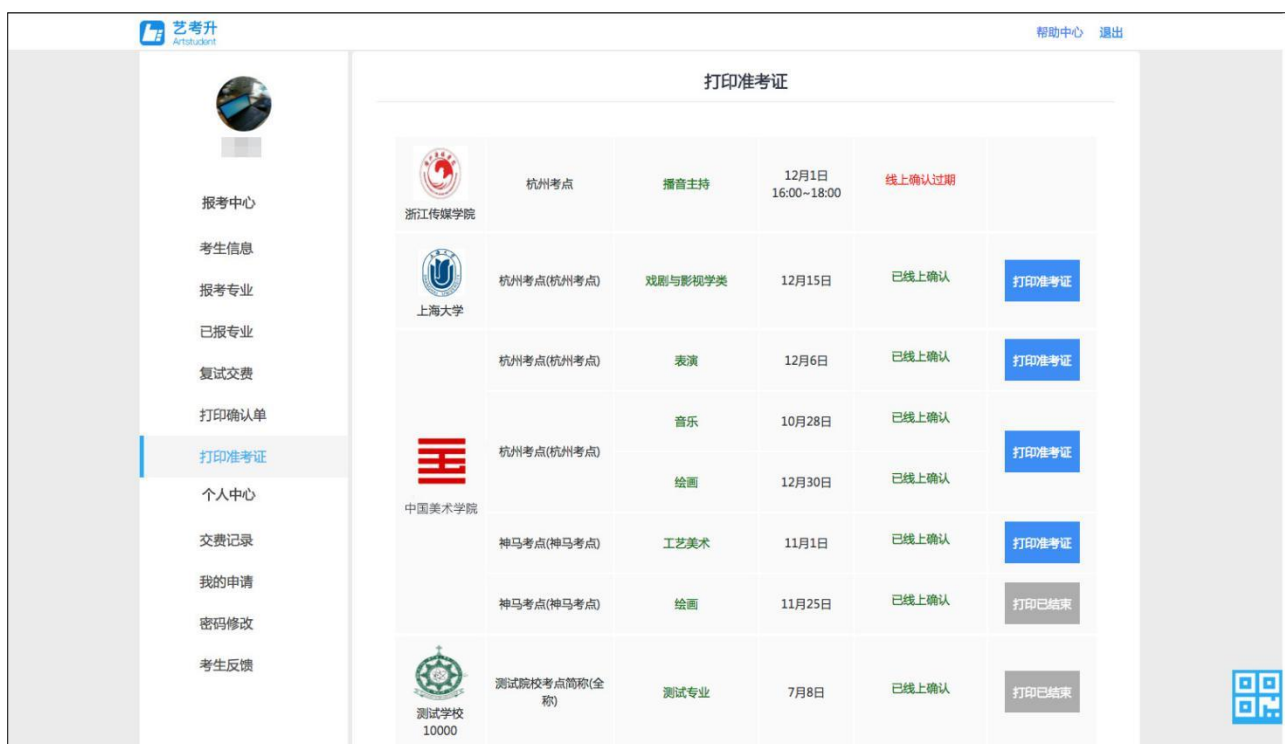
艺考升
Artstudent

帮助中心 退出

报考中心
考生信息
报考专业
已报专业
复试交费
打印确认单
打印准考证
个人中心
交费记录
我的申请
密码修改
考生反馈

打印准考证

| 学校 | 考点 | 专业 | 时间 | 状态 | 操作 |
|---|---|---|---|---|---|
| 浙江传媒学院 | 杭州考点 | 播音主持 | 12月1日 16:00~18:00 | 线上确认过期 | |
| 上海大学 | 杭州考点(杭州考点) | 戏剧与影视学类 | 12月15日 | 已线上确认 | 打印准考证 |
| 中国美术学院 | 杭州考点(杭州考点) | 表演 | 12月6日 | 已线上确认 | 打印准考证 |
| | 杭州考点(杭州考点) | 音乐 | 10月28日 | 已线上确认 | 打印准考证 |
| | | 绘画 | 12月30日 | 已线上确认 | |
| | 神马考点(神马考点) | 工艺美术 | 11月1日 | 已线上确认 | 打印准考证 |
| | 神马考点(神马考点) | 绘画 | 11月25日 | 已线上确认 | 打印已结束 |
| 测试学校10000 | 测试院校考点简称(全称) | 测试专业 | 7月8日 | 已线上确认 | 打印已结束 |